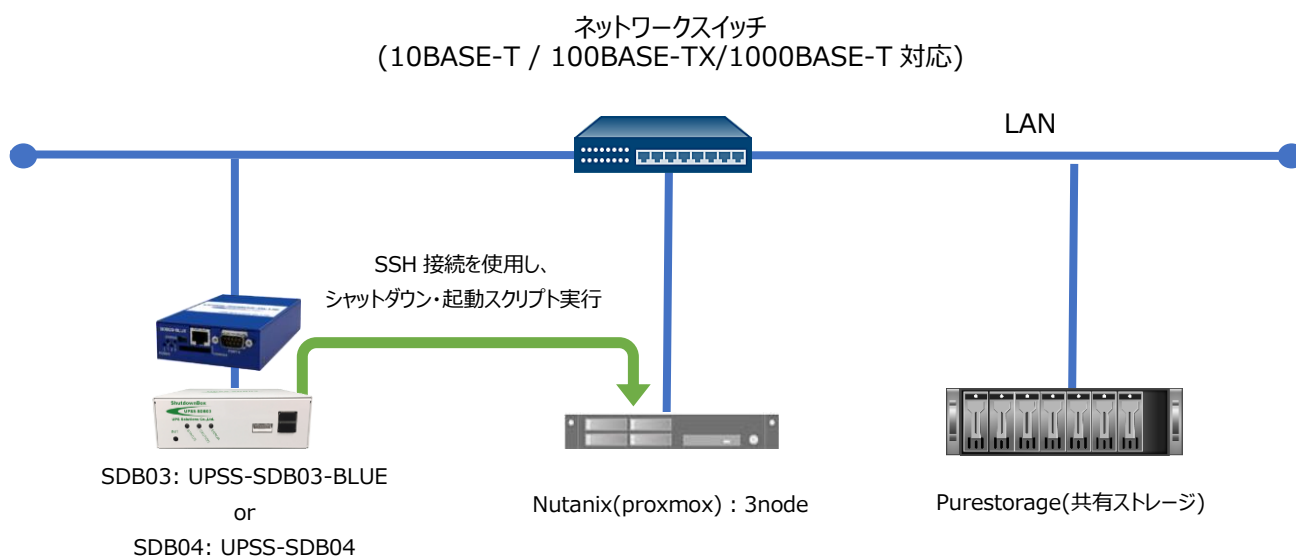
ネットワークスイッチ
(10BASE-T / 100BASE-TX/1000BASE-T 対応)

LAN

SSH 接続を使用し、
シャットダウン・起動スクリプト実行

SDB03: UPSS-SDB03-BLUE
or
SDB04: UPSS-SDB04

Nutanix(proxmox) : 3node

Purestorage(共有ストレージ)